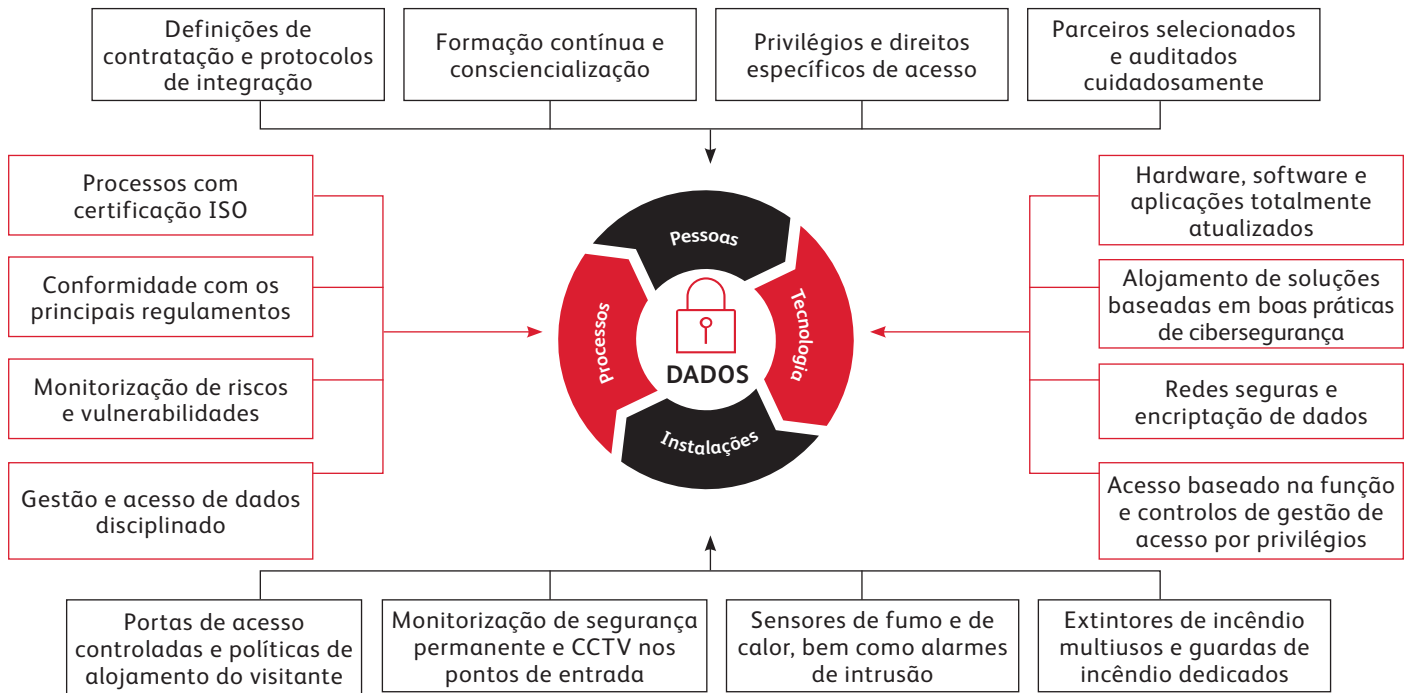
Definições de contratação e protocolos de integração

Formação contínua e consciencialização

Privilégios e direitos específicos de acesso

Parceiros selecionados e auditados cuidadosamente

Processos com certificação ISO

Conformidade com os principais regulamentos

Monitorização de riscos e vulnerabilidades

Gestão e acesso de dados disciplinado

Pessoas

Tecnologia

Instalações

Processos

DADOS

Hardware, software e aplicações totalmente atualizados

Alojamento de soluções baseadas em boas práticas de cibersegurança

Redes seguras e encriptação de dados

Acesso baseado na função e controlos de gestão de acesso por privilégios

Portas de acesso controladas e políticas de alojamento do visitante

Monitorização de segurança permanente e CCTV nos pontos de entrada

Sensores de fumo e de calor, bem como alarmes de intrusão

Extintores de incêndio multiusos e guardas de incêndio dedicados